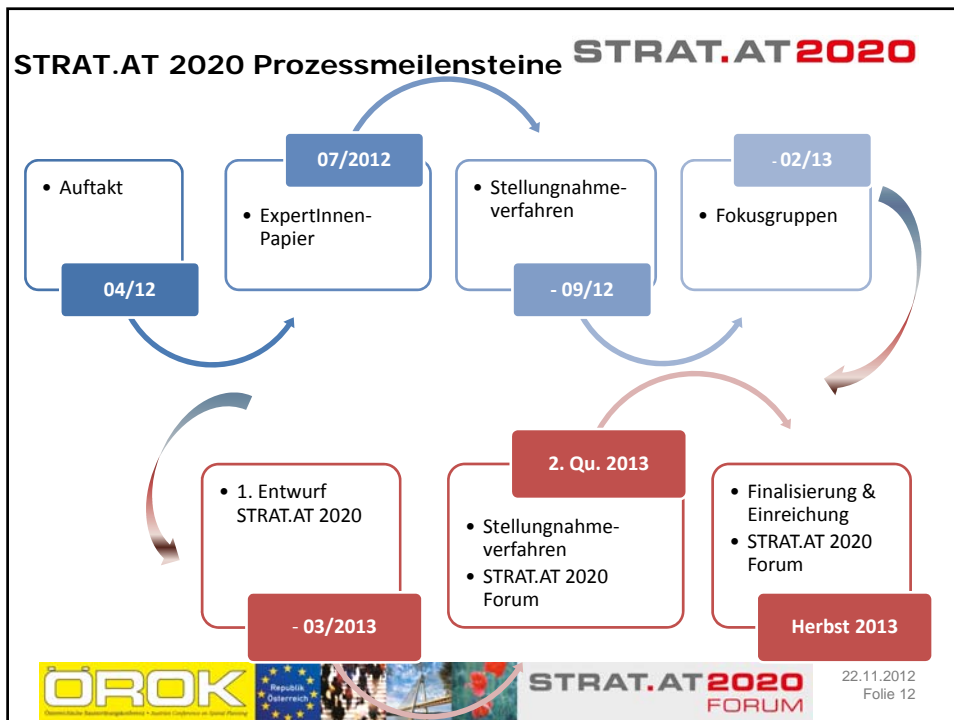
STRAT.AT 2020 Prozessmeilensteine

STRAT.AT2020

• Auftakt

04/12

07/2012

• ExpertInnen-Papier

• Stellungnahmeverfahren

- 09/12

- 02/13

• Fokusgruppen

• 1. Entwurf STRAT.AT 2020

- 03/2013

2. Qu. 2013

• Stellungnahmeverfahren
• STRAT.AT 2020 Forum

• Finalisierung & Einreichung
• STRAT.AT 2020 Forum

Herbst 2013

ÖROK

Republik Österreich

STRAT.AT2020 FORUM

22.11.2012
Folie 12